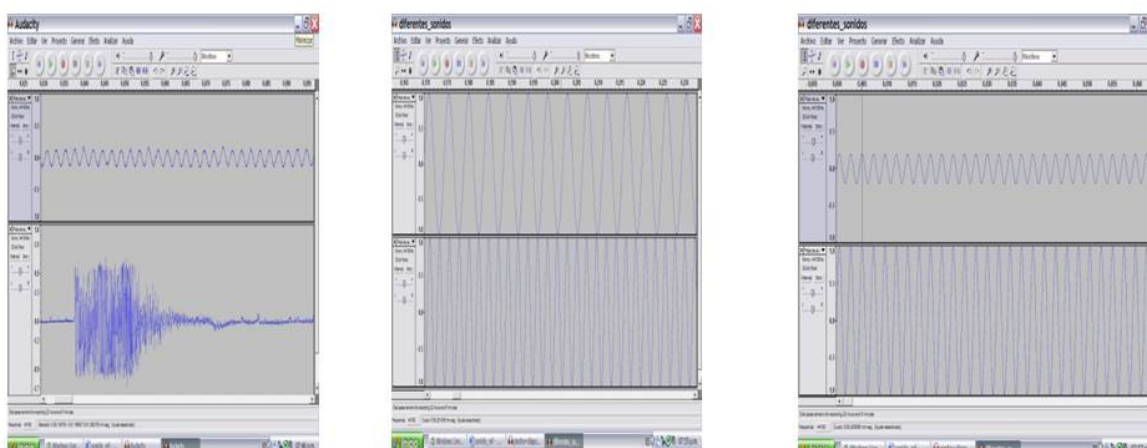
Audacity

Archivo Editar Ver Proyecto Generar Efecto Analizar Ayuda

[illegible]

diferentes_sonidos

Archivo Editar Ver Proyecto Generar Efecto Analizar Ayuda

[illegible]

diferentes_sonidos

Archivo Editar Ver Proyecto Generar Efecto Analizar Ayuda

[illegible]